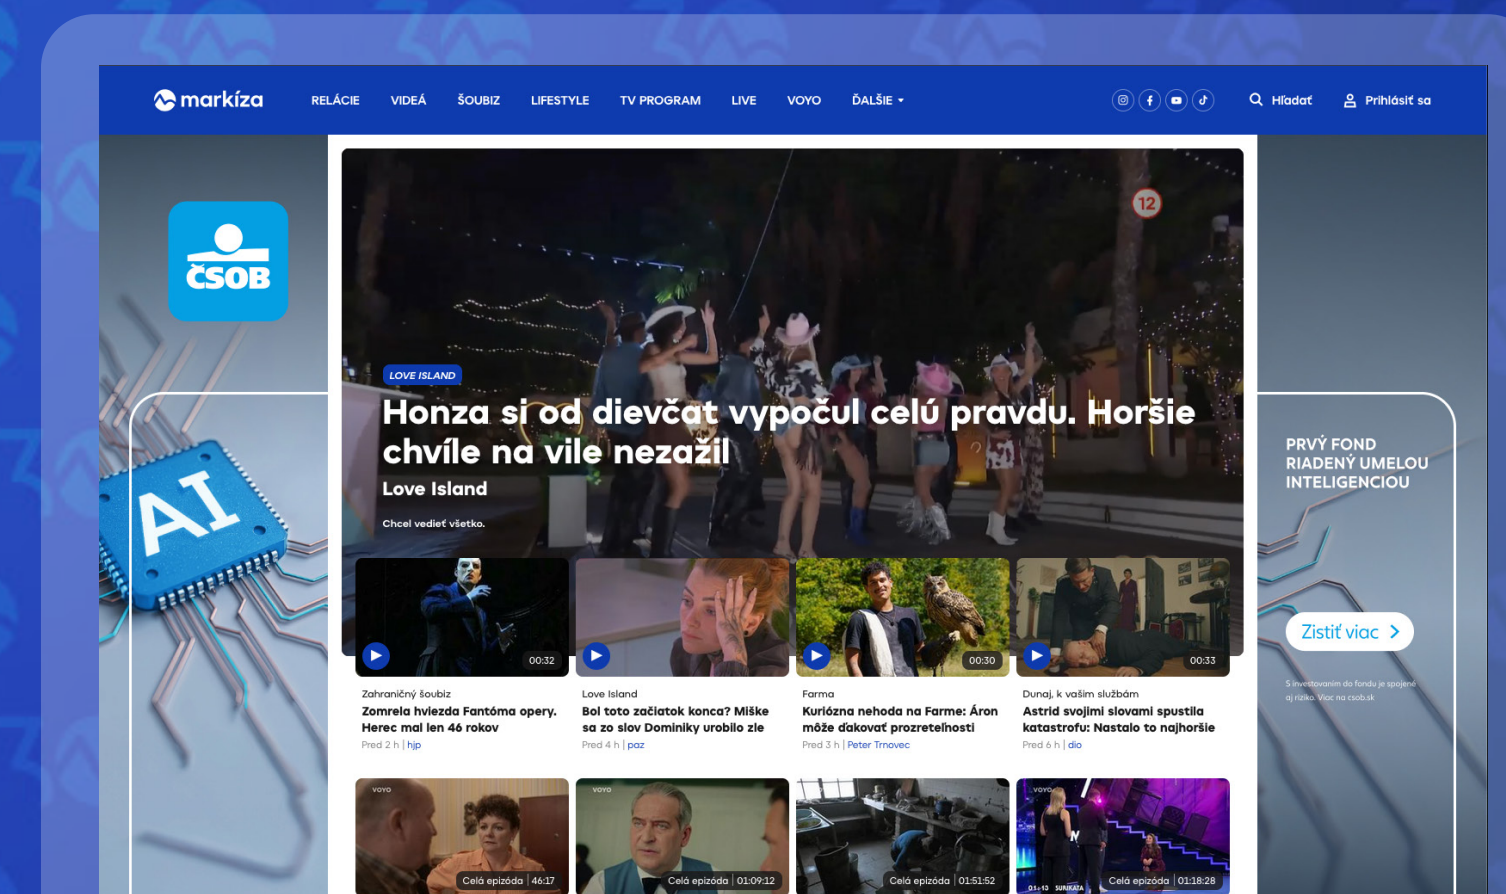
markíza RELÁCIE VIDEÁ ŠOUBIZ LIFESTYLE TV PROGRAM LIVE VOYO ĎALŠIE

Hľadať Prihlásiť sa

ČSOB

AI

12

LOVE ISLAND

Honza si od dievčat vypočul celú pravdu. Horšie chvíle na vile nezažil

Love Island

Chcel vedieť všetko.

PRVÝ FOND RIADENÝ UMELOU INTELIGENCIOU

Zistiť viac

S investovaním do fondu je spojené aj riziko. Viac na csob.sk

00:32

Zahraničný šoubiz
Zomrela hviezda Fantóma opery. Herec mal len 46 rokov
Pred 2 h | hjp

Love Island
Bol toto začiatok konca? Miške sa zo slov Dominiky urobilo zle
Pred 4 h | paz

00:30

Farma
Kuriózna nehoda na Farme: Áron môže ďakovať prozreteľnosti
Pred 3 h | Peter Trnovec

00:33

Dunaj, k vašim službám
Astrid svojimi slovami spustila katastrofu: Nastalo to najhoršie
Pred 6 h | dio

VOYO
Celá epizóda | 46:17

VOYO
Celá epizóda | 01:09:12

Celá epizóda | 01:51:52

VOYO
Celá epizóda | 01:18:28